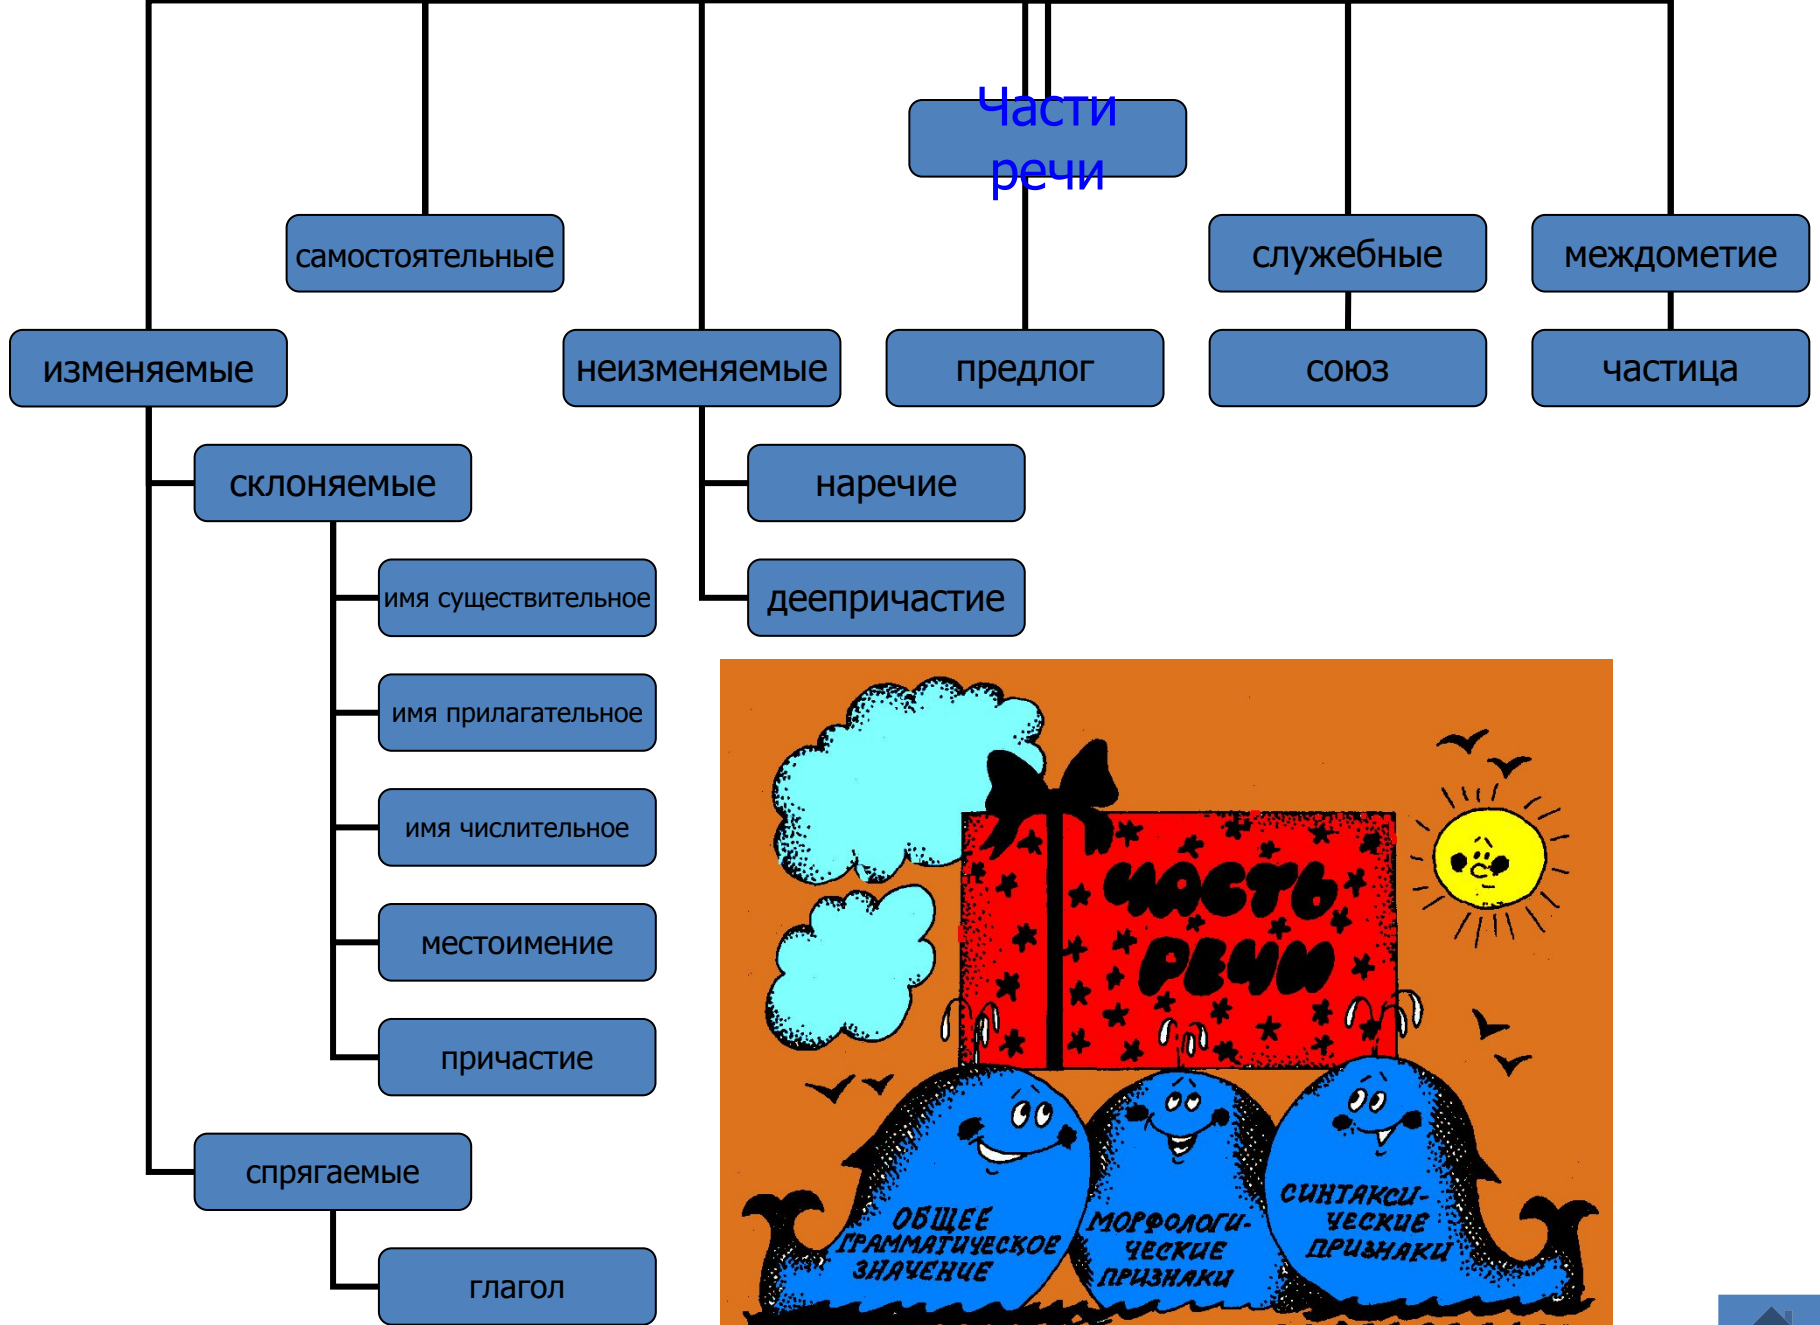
Части речи

самостоятельные

служебные

междометие

изменяемые

неизменяемые

предлог

союз

частица

склоняемые

наречие

имя существительное

деепричастие

имя прилагательное

имя числительное

местоимение

причастие

спрягаемые

глагол

ЧАСТЬ РЕЧИ

ОБЩЕЕ ГРАММАТИЧЕСКОЕ ЗНАЧЕНИЕ

МОРФОЛОГИЧЕСКИЕ ПРИЗНАКИ

СИНТАКСИЧЕСКИЕ ПРИЗНАКИ